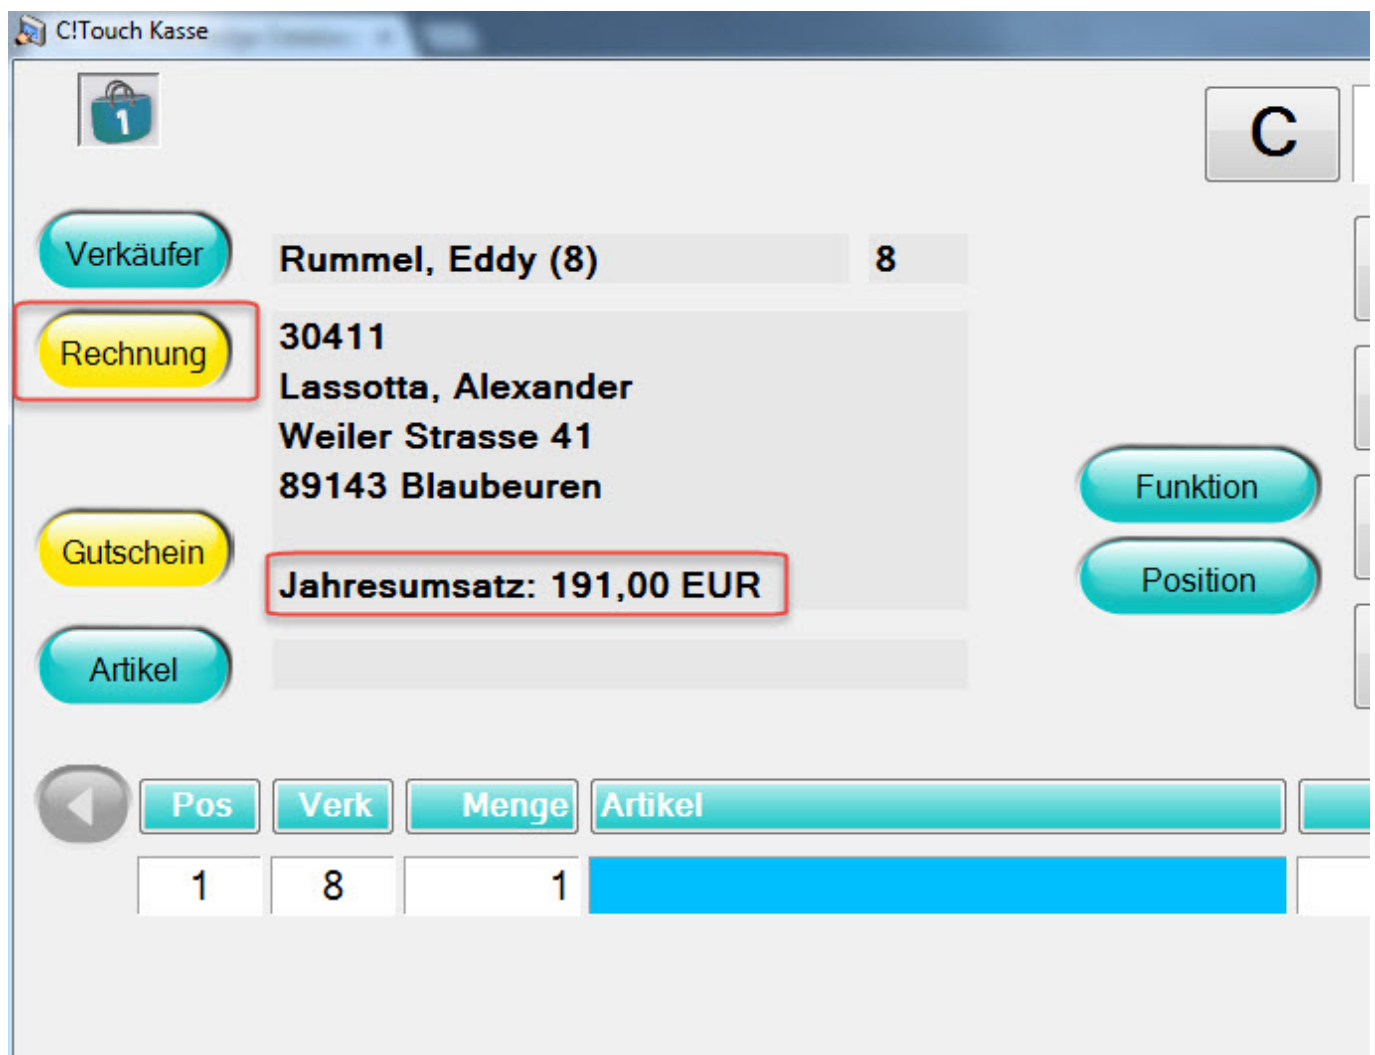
C!Touch Kasse

1

C

Verkäufer

Rummel, Eddy (8)

8

Rechnung

30411
Lassotta, Alexander
Weiler Strasse 41
89143 Blaubeuren

Funktion

Gutschein

Position

Jahresumsatz: 191,00 EUR

Artikel

| Pos | Verk | Menge | Artikel |
|---|---|---|---|
| 1 | 8 | 1 | |